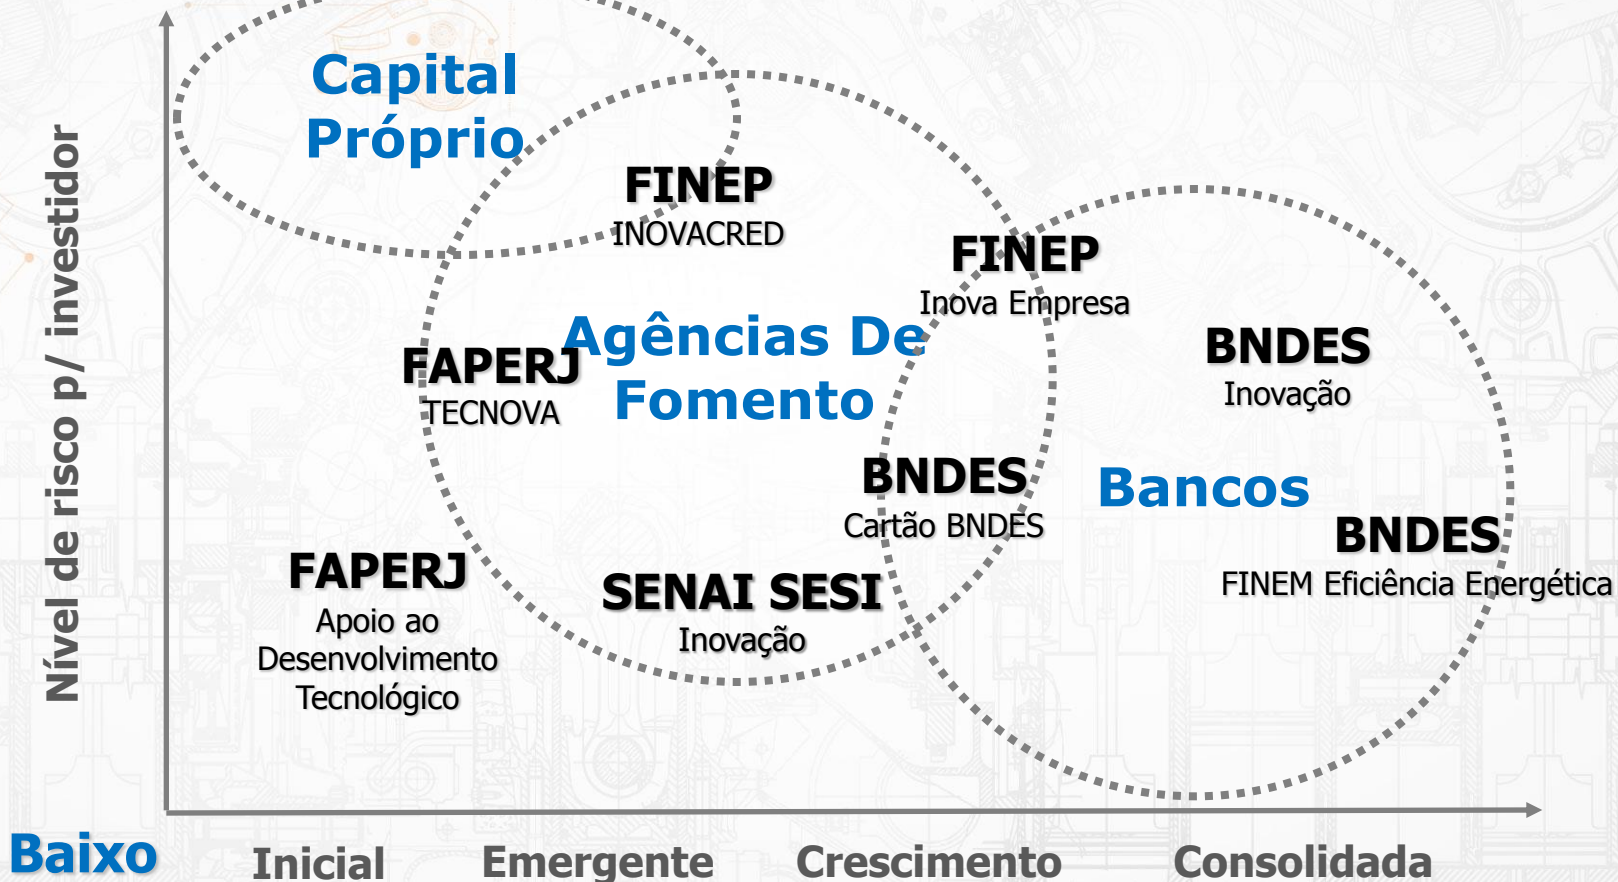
Nível de risco p/ investidor

Capital Próprio

FINEP
INOVACRED

FINEP
Inova Empresa

FAPERJ
TECNOVA

Agências De Fomento

BNDES
Inovação

BNDES
Cartão BNDES

Bancos

BNDES
FINEM Eficiência Energética

FAPERJ
Apoio ao Desenvolvimento Tecnológico

SENAI SESI
Inovação

Baixo

Inicial

Emergente

Crescimento

Consolidada